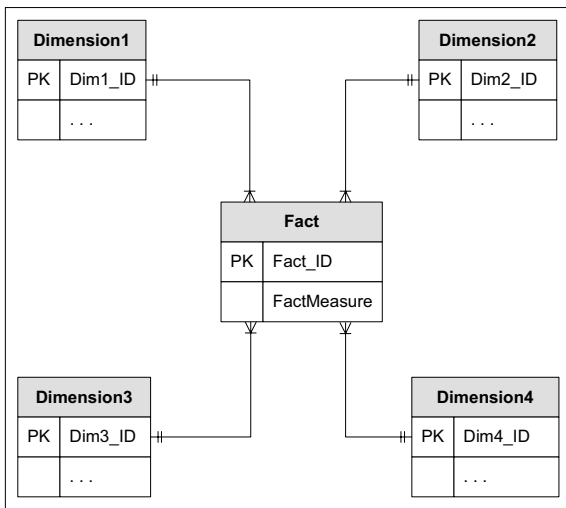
Dimension1

| PK | Dim1_ID |
|---|---|
| | . . . |

Dimension2

| PK | Dim2_ID |
|---|---|
| | . . . |

Fact

| PK | Fact_ID |
|---|---|
| | FactMeasure |

Dimension3

| PK | Dim3_ID |
|---|---|
| | . . . |

Dimension4

| PK | Dim4_ID |
|---|---|
| | . . . |